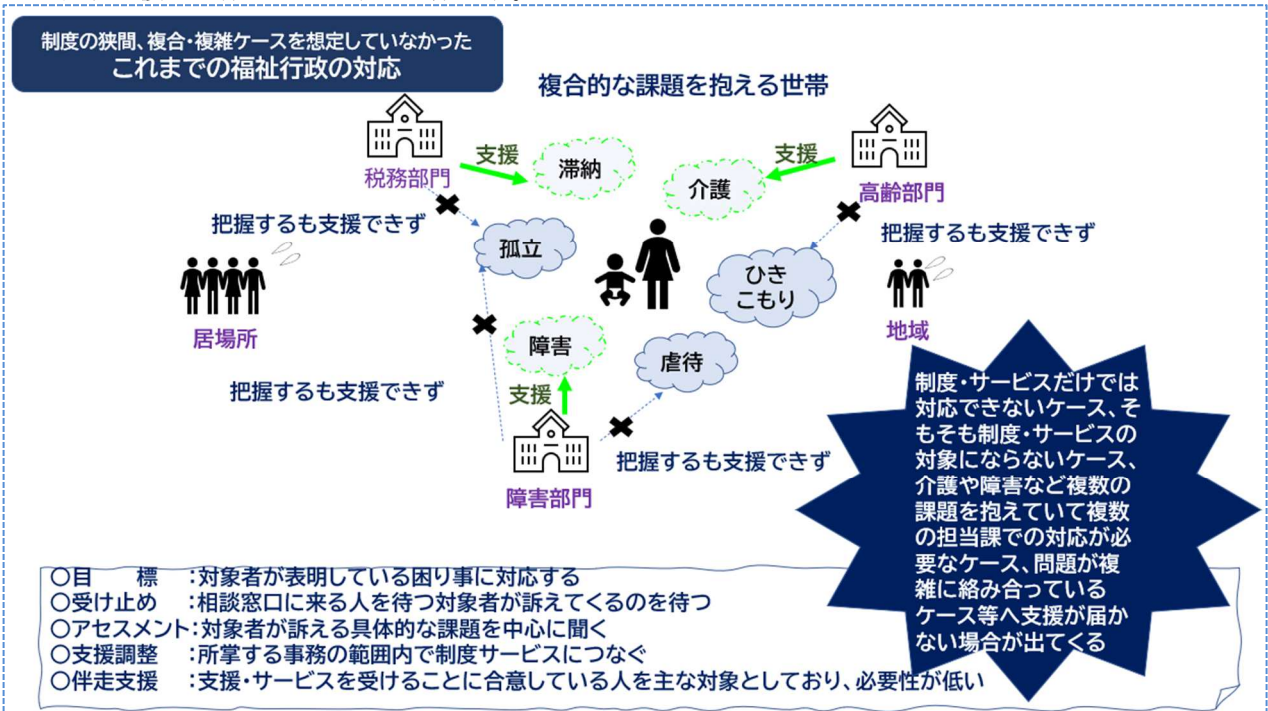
制度の狭間、複合・複雑ケースを想定していなかった
これまでの福祉行政の対応

複合的な課題を抱える世帯

税務部門
支援
滞納
支援
介護
高齢部門

把握するも支援できず
孤立
把握するも支援できず
ひきこもり

居場所
地域

障害
虐待
支援

把握するも支援できず

障害部門
把握するも支援できず

制度・サービスだけでは対応できないケース、そもそも制度・サービスの対象にならないケース、介護や障害など複数の課題を抱えていて複数の担当課での対応が必要なケース、問題が複雑に絡み合っているケース等へ支援が届かない場合が出てくる

○目　　標　：対象者が表明している困り事に対応する
○受け止め　：相談窓口に来る人を待つ対象者が訴えてくるのを待つ
○アセスメント：対象者が訴える具体的な課題を中心に聞く
○支援調整　：所掌する事務の範囲内で制度サービスにつなぐ
○伴走支援　：支援・サービスを受けることに合意している人を主な対象としており、必要性が低い